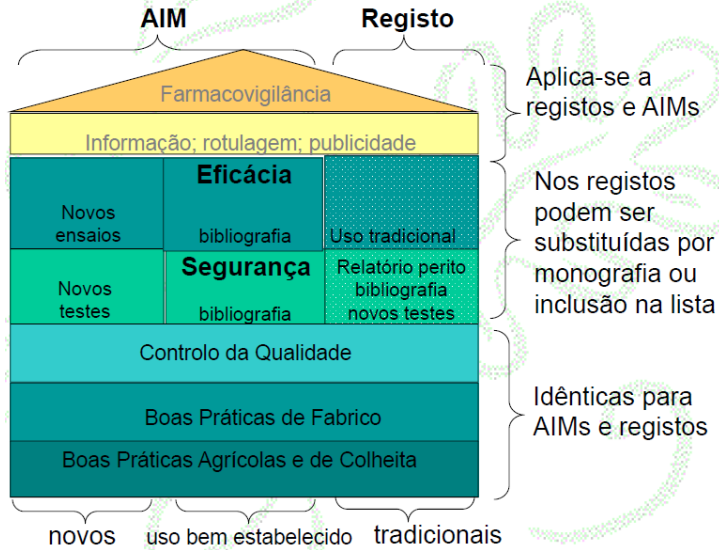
AIM

Registo

Farmacovigilância

Informação; rotulagem; publicidade

Aplica-se a registos e AIMs

Eficácia

Novos ensaios

bibliografia

Uso tradicional

Segurança

Novos testes

bibliografia

Relatório perito bibliografia novos testes

Nos registos podem ser substituídas por monografia ou inclusão na lista

Controlo da Qualidade

Boas Práticas de Fabrico

Boas Práticas Agrícolas e de Colheita

Idênticas para AIMs e registos

novos

uso bem estabelecido

tradicionais